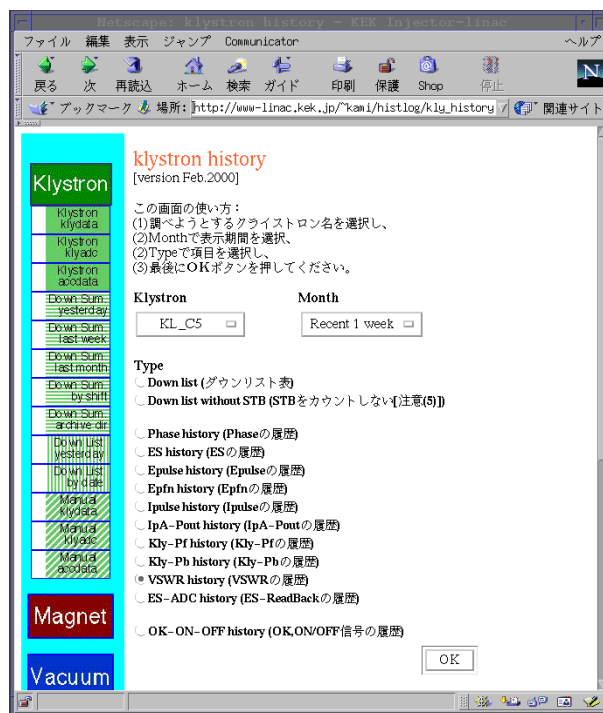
Netscape: klystron history - KEK Injector-linac

ファイル 編集 表示 ジャンプ Communicator ヘルプ

戻る 次 再読込 ホーム 検索 ガイド 印刷 保護 Shop 停止

ブックマーク 場所: http://www-linac.kek.jp/~kami/histlog/kly_history 関連サイト

Klystron
Klystron klydata
Klystron klyadc
Klystron acodata
Down Sum. yesterday
Down Sum. last week
Down Sum. last month
Down Sum. by shift
Down Sum. archive dir.
Down List yesterday
Down List by date
Manual klydata
Manual klyadc
Manual acodata

Magnet

Vacuum

klystron history
[version Feb.2000]

この画面の使い方：
(1)調べようとするクライストロン名を選択し、
(2)Monthで表示期間を選択、
(2)Typeで項目を選択し、
(3)最後にOKボタンを押してください。

Klystron
KL_C5

Month
Recent 1 week

Type
Down list (ダウンリスト表)
Down list without STB (STBをカウントしない[注意(5)])

Phase history (Phaseの履歴)
ES history (ESの履歴)
Epulse history (Epulseの履歴)
Epfn history (Epfnの履歴)
Ipulse history (Ipulseの履歴)
IpA-Pout history (IpA-Poutの履歴)
Kly-Pf history (Kly-Pfの履歴)
Kly-Pb history (Kly-Pbの履歴)
VSWR history (VSWRの履歴)
ES-ADC history (ES-ReadBackの履歴)

OK-ON-OFF history (OK,ON/OFF信号の履歴)

OK